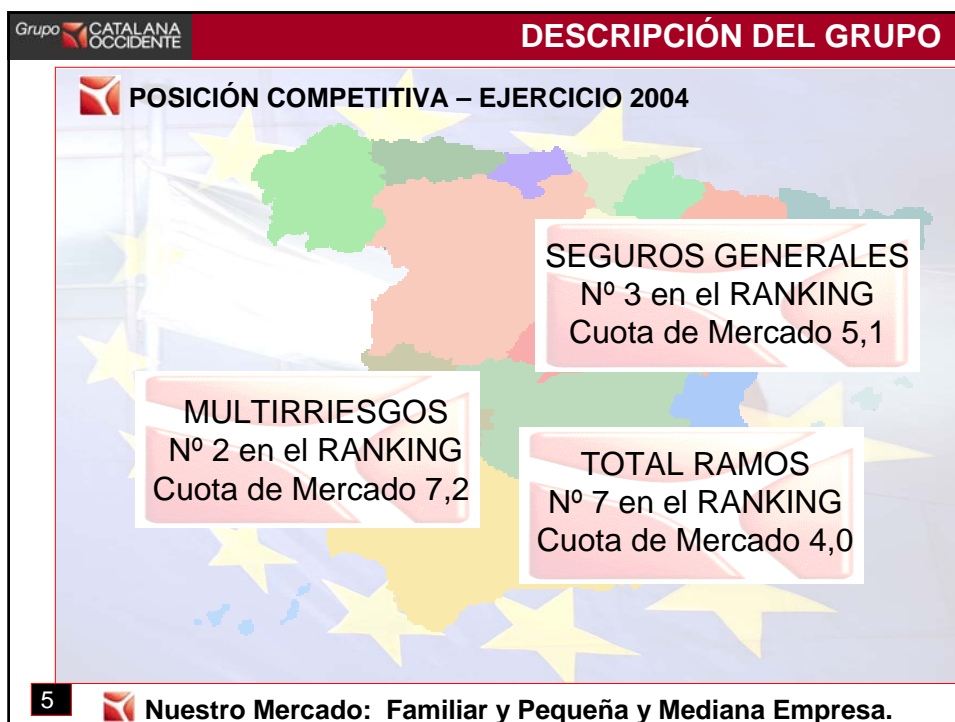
Grupo CATALANA OCCIDENTE

DESCRIPCIÓN DEL GRUPO

POSICIÓN COMPETITIVA – EJERCICIO 2004

SEGUROS GENERALES
Nº 3 en el RANKING
Cuota de Mercado 5,1

MULTIRRIESGOS
Nº 2 en el RANKING
Cuota de Mercado 7,2

TOTAL RAMOS
Nº 7 en el RANKING
Cuota de Mercado 4,0

5

Nuestro Mercado: Familiar y Pequeña y Mediana Empresa.